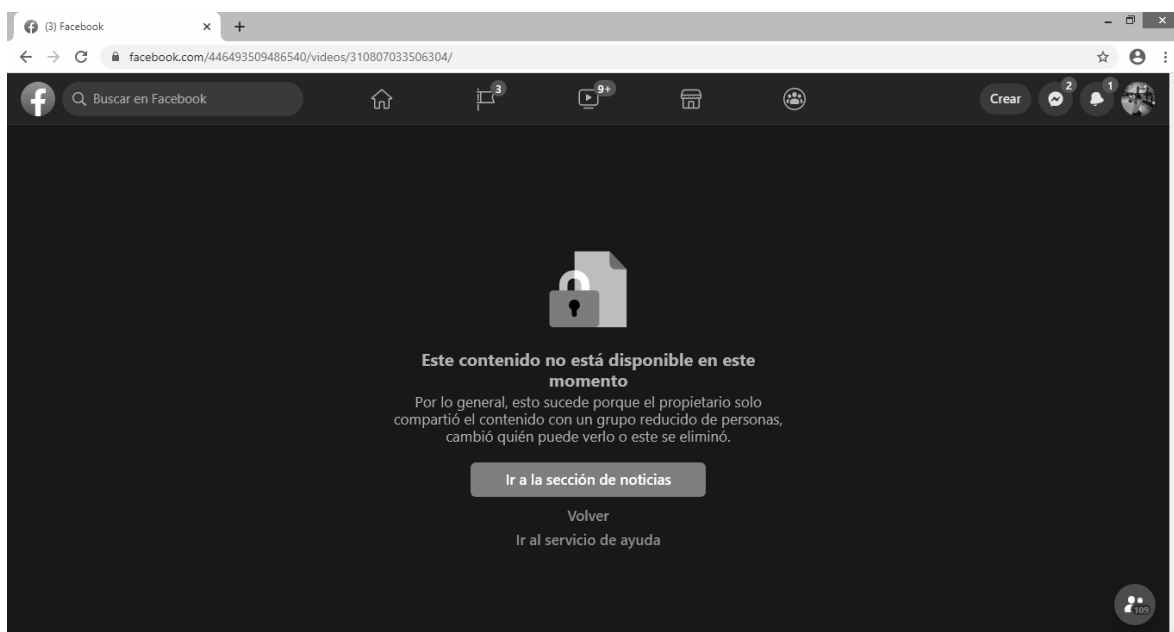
(3) Facebook
×
+
facebook.com/446493509486540/videos/310807033506304/
Buscar en Facebook
3
9+
Crear
2
1

Este contenido no está disponible en este momento

Por lo general, esto sucede porque el propietario solo compartió el contenido con un grupo reducido de personas, cambió quién puede verlo o este se eliminó.

Ir a la sección de noticias

Volver

Ir al servicio de ayuda

109